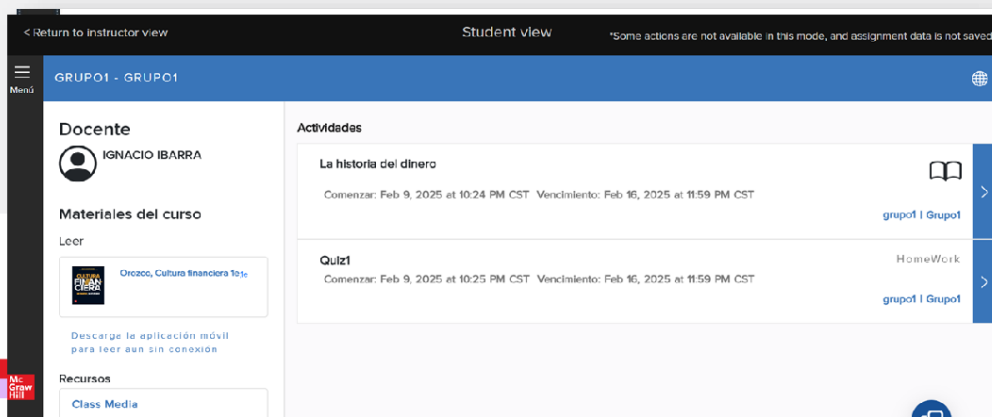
< Return to instructor view

Student view

*Some actions are not available in this mode, and assignment data is not saved

Menú

GRUPO1 - GRUPO1

Docente

IGNACIO IBARRA

Materiales del curso

Leer

Orozco, Cultura financiera 1e

CULTURA FINAN CIERA

Descarge la aplicación móvil para leer aun sin conexión

Recursos

Class Media

Actividades

La historia del dinero

Comenzar: Feb 9, 2025 at 10:24 PM CST Vencimiento: Feb 16, 2025 at 11:59 PM CST

grupo1 | Grupo1

Quiz1

HomeWork

Comenzar: Feb 9, 2025 at 10:25 PM CST Vencimiento: Feb 16, 2025 at 11:59 PM CST

grupo1 | Grupo1

Mc Graw Hill